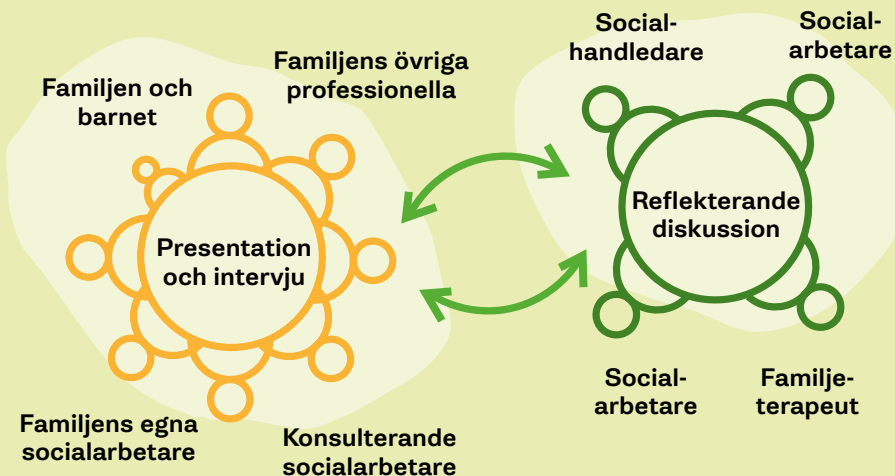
Familjen och barnet

Familjens övriga professionella

Presentation och intervju

Familjens egna socialarbetare

Konsulterande socialarbetare

Social-handledare

Social-arbetare

Reflekterande diskussion

Social-arbetare

Familje-terapeut